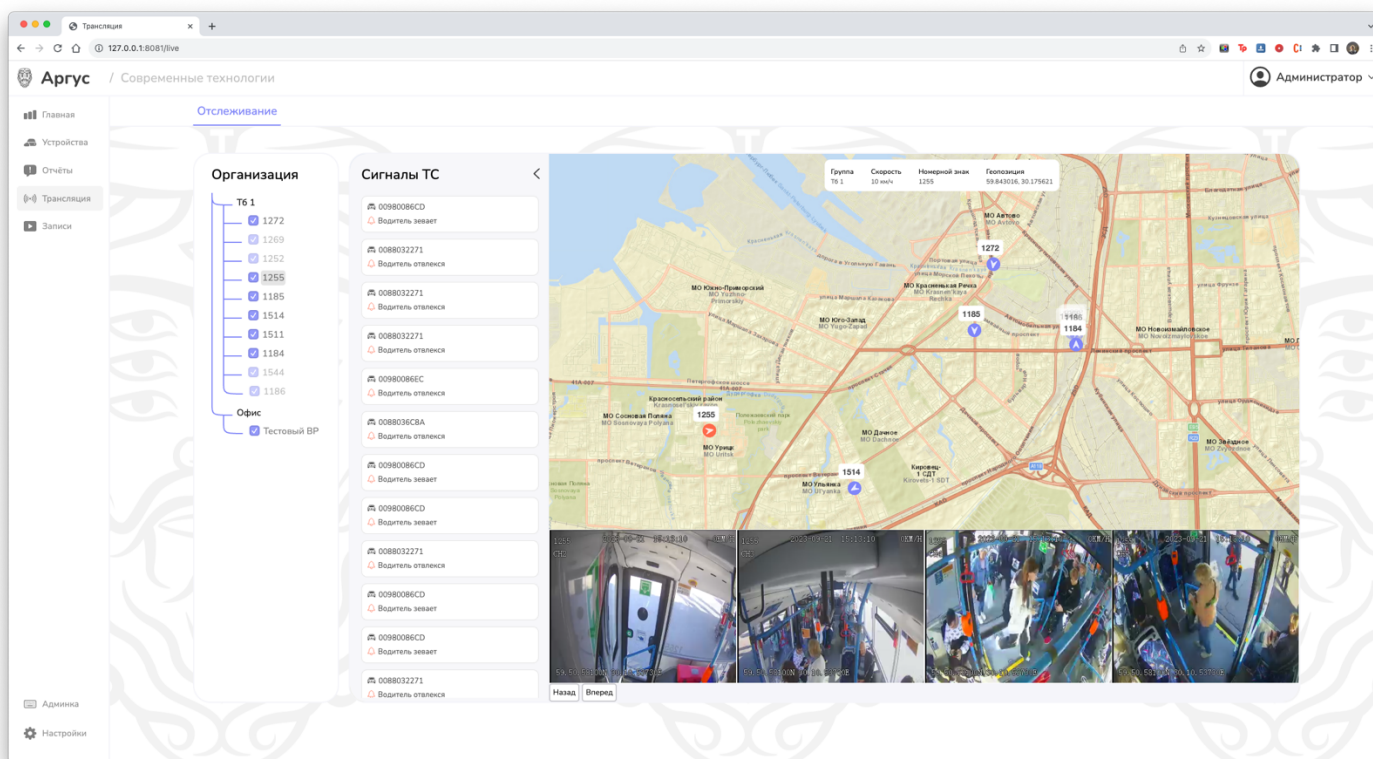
Трансляция
127.0.0.1:8081/live

Аргус / Современные технологии
Администратор

Главная
Устройства
Отчёты
Трансляция
Записи
Админка
Настройки

Отслеживание

Организация
Т6 1
1272
1269
1252
1255
1185
1514
1511
1184
1544
1186
Офис
Тестовый ВР

Сигналы ТС
00980086CD
Водитель зевает
0088032271
Водитель отвлекся
0088032271
Водитель отвлекся
0088032271
Водитель отвлекся
00980086EC
Водитель отвлекся
0088036CBA
Водитель отвлекся
00980086CD
Водитель зевает
00980086CD
Водитель зевает
0088032271
Водитель отвлекся
00980086CD
Водитель зевает
00980086CD
Водитель зевает
0088032271
Водитель отвлекся

| Группа | Скорость | Номерной знак | Геопозиция |
|---|---|---|---|
| Т6 1 | 10 км/ч | 1255 | 59.843016, 30.175621 |

1272
1185
1186
1184
1255
1514
МО Автово
МО Южно-Приморский
МО Красненькая Речка
МО Юго-Запад
МО Новоизмайловское
Красносельский район
МО Сосновая Поляна
МО Урицк
МО Дачное
Кировец-1 СДТ
МО Ульянка
МО Звёздное

Назад
Вперед